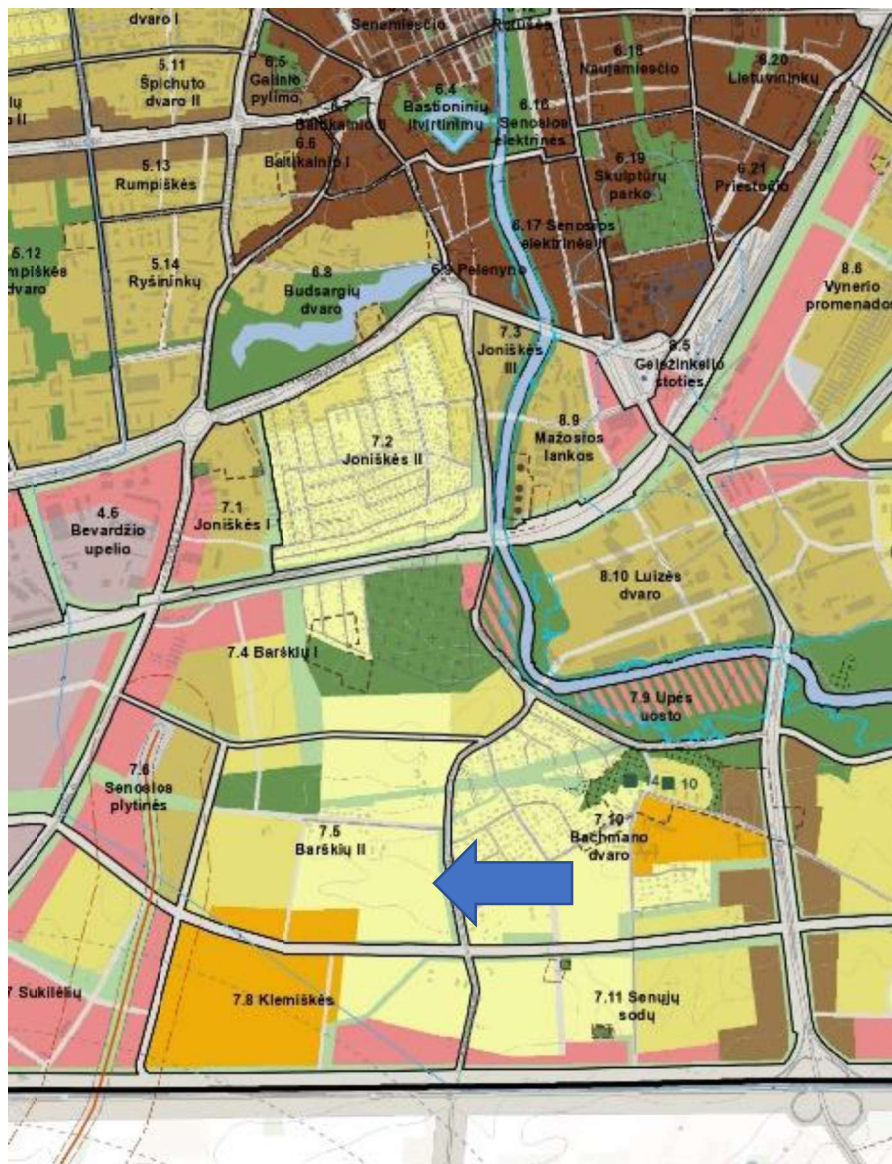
dvaro I

Senamiesčio

Rotušės

6.18 Naujamiesčio

6.20 Lietuvininkų

5.11 Špichuto dvaro II

6.5 Galinio pylimo

6.4 Bastioninių įtvirtinimų

6.16 Senosios elektrinės

lių o II

6.7 Baltkalnio II

6.6 Baltkalnio I

6.19 Skulptūrų parko

6.21 Priestočio

5.13 Rumpiškės

6.17 Senosios elektrinės II

5.12 mpiškės dvaro

5.14 Ryšininkų

6.8 Budsargių dvaro

6.3 Pelenynė

8.6 Vynerio promenados

7.3 Joniškės III

6.5 Geležinkelio stoties

7.2 Joniškės II

8.9 Mažosios lankos

4.6 Bevardžio upelio

7.1 Joniškės I

8.10 Luizės dvaro

7.4 Barškių I

7.9 Upės uosto

7.6 Senosios plytinės

14

10

7.5 Barškių II

7.10 Bachmano dvaro

7 Sukilėlių

7.8 Klemiškės

7.11 Senųjų sodų